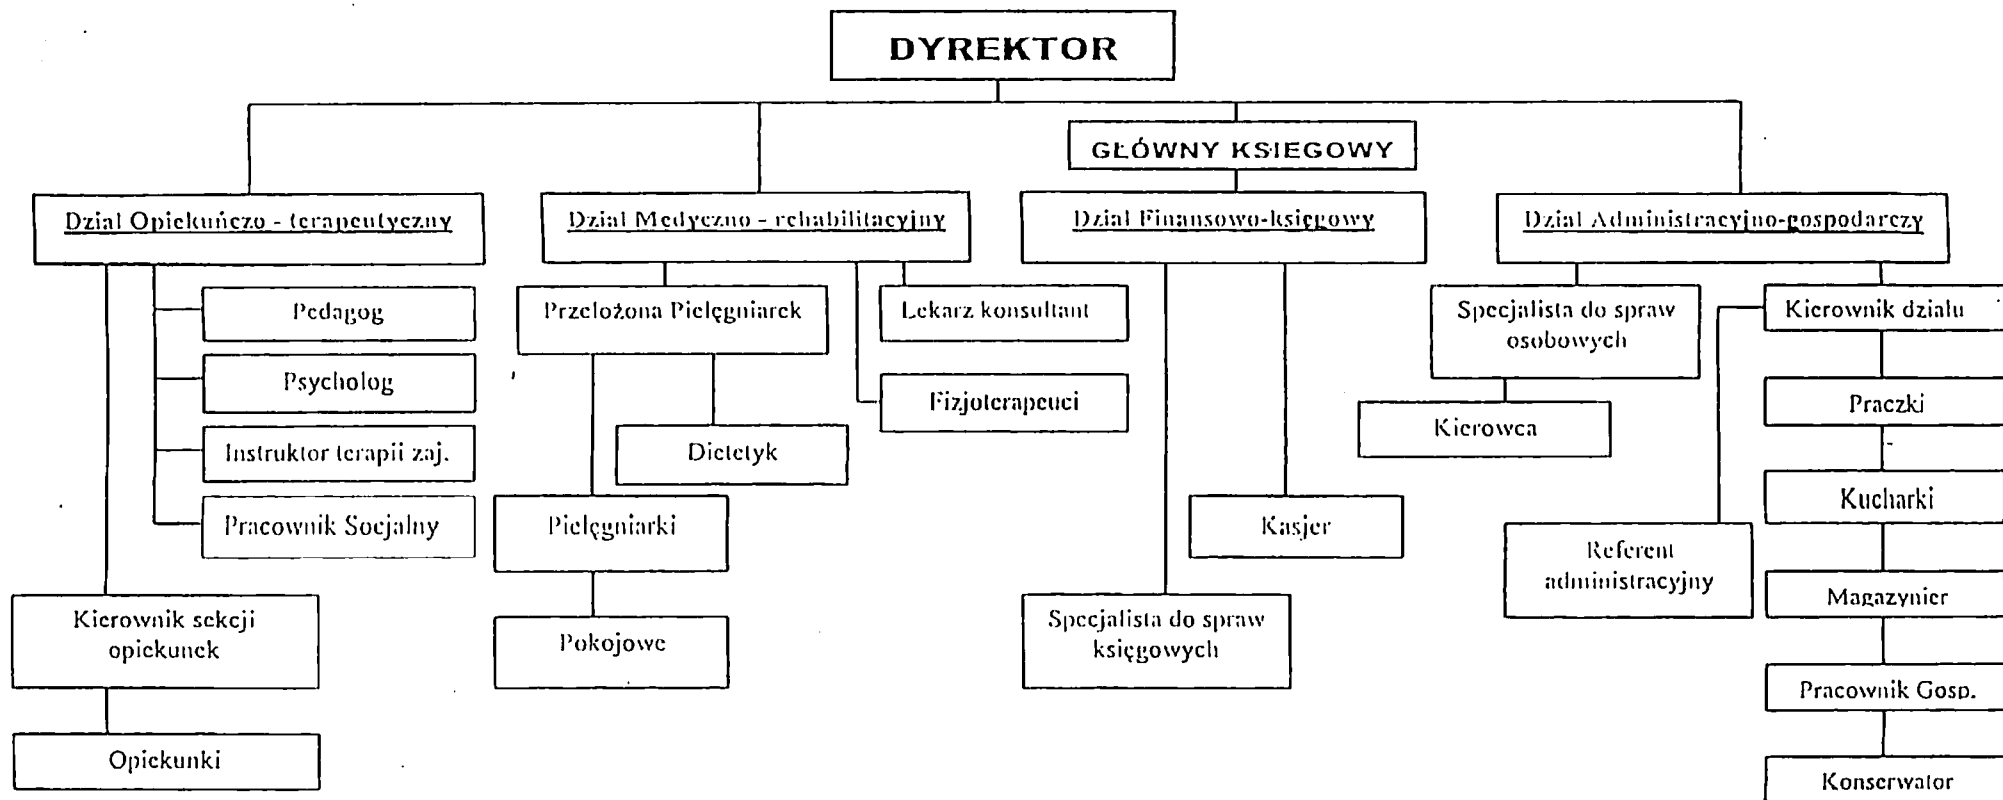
DYREKTOR

GŁÓWNY KSIEGOWY

Dział Opiekuńczo - terapeutyczny

Pedagog

Psycholog

Instruktor terapii zaj.

Pracownik Socjalny

Kierownik sekcji opiekunek

Opiekunki

Dział Medyczno - rehabilitacyjny

Przełożona Pielęgniarek

Dietetyk

Pielęgniarki

Pokojowe

Lekarz konsultant

Fizjoterapeuci

Dział Finansowo-księgowy

Kasjer

Specjalista do spraw księgowych

Dział Administracyjno-gospodarczy

Specjalista do spraw osobowych

Kierowca

Referent administracyjny

Kierownik działu

Praczki

Kucharki

Magazynier

Pracownik Gosp.

Konserwator